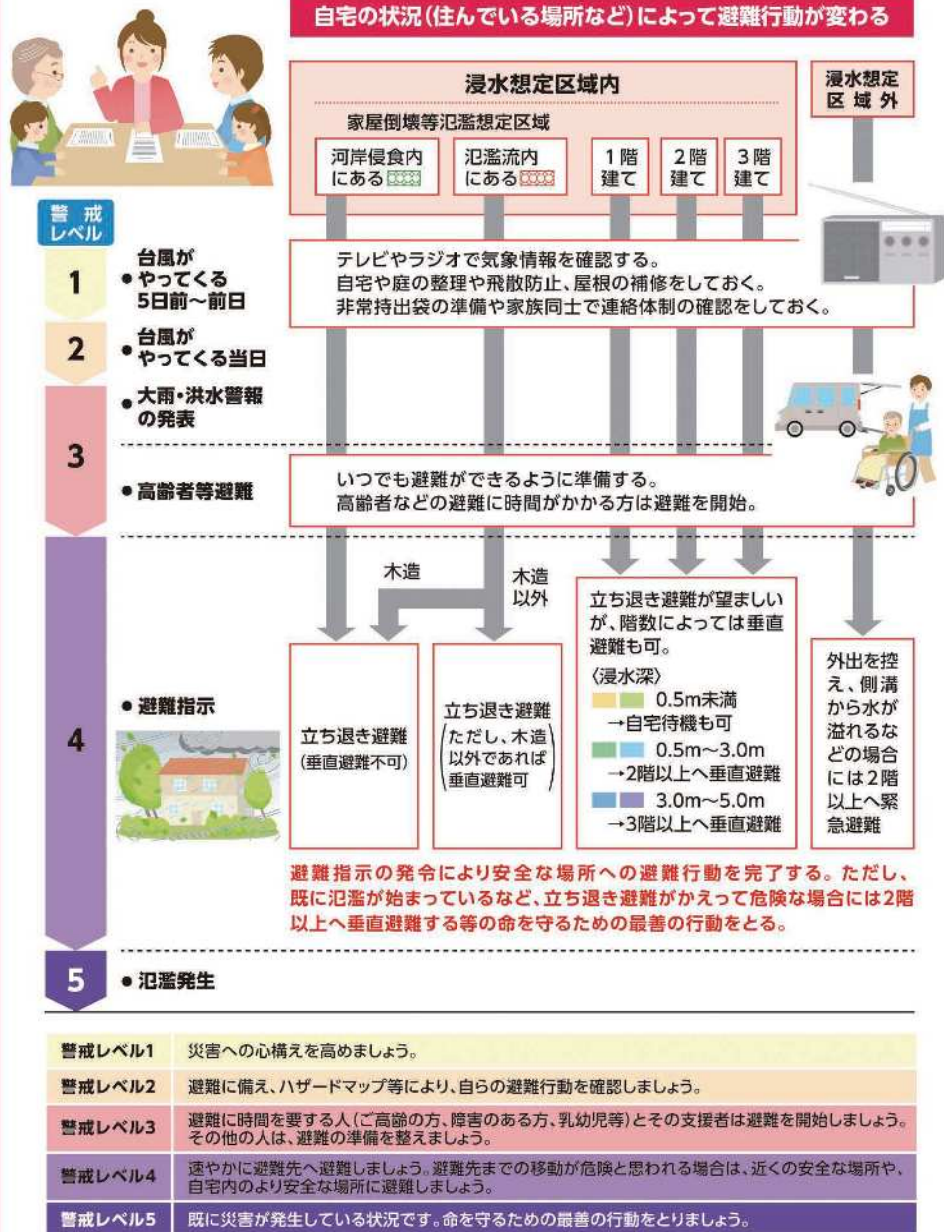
自宅の状況(住んでいる場所など)によって避難行動が変わる

浸水想定区域内

家屋倒壊等氾濫想定区域

河岸侵食内にある

氾濫流内にある

1階建て

2階建て

3階建て

浸水想定区域外

警戒レベル

1 ●台風がやってくる5日前〜前日

テレビやラジオで気象情報を確認する。
自宅や庭の整理や飛散防止、屋根の補修をしておく。
非常持出袋の準備や家族同士で連絡体制の確認をしておく。

2 ●台風がやってくる当日

3 ●大雨・洪水警報の発表

●高齢者等避難

いつでも避難ができるように準備する。
高齢者などの避難に時間がかかる方は避難を開始。

4 ●避難指示

木造

木造以外

立ち退き避難(垂直避難不可)

立ち退き避難(ただし、木造以外であれば垂直避難可)

立ち退き避難が望ましいが、階数によっては垂直避難も可。

〈浸水深〉
0.5m未満 →自宅待機も可
0.5m〜3.0m →2階以上へ垂直避難
3.0m〜5.0m →3階以上へ垂直避難

外出を控え、側溝から水が溢れるなどの場合には2階以上へ緊急避難

避難指示の発令により安全な場所への避難行動を完了する。ただし、既に氾濫が始まっているなど、立ち退き避難がかえって危険な場合には2階以上へ垂直避難する等の命を守るための最善の行動をとる。

5 ●氾濫発生

| 警戒レベル1 | 災害への心構えを高めましょう。 |
|---|---|
| 警戒レベル2 | 避難に備え、ハザードマップ等により、自らの避難行動を確認しましょう。 |
| 警戒レベル3 | 避難に時間を要する人(ご高齢の方、障害のある方、乳幼児等)とその支援者は避難を開始しましょう。その他の人は、避難の準備を整えましょう。 |
| 警戒レベル4 | 速やかに避難先へ避難しましょう。避難先までの移動が危険と思われる場合は、近くの安全な場所や、自宅内のより安全な場所に避難しましょう。 |
| 警戒レベル5 | 既に災害が発生している状況です。命を守るための最善の行動をとりましょう。 |